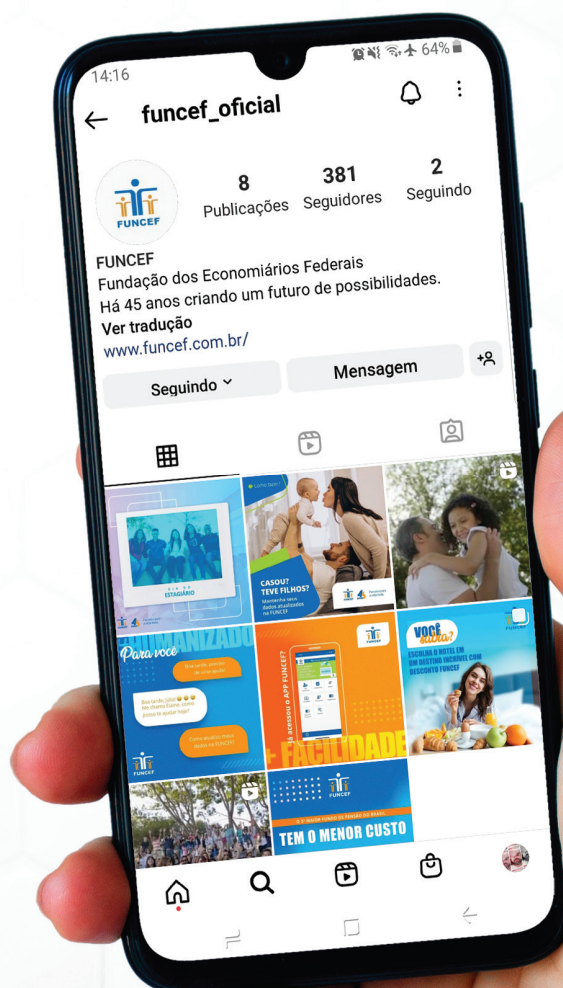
14:16
64%

funcef_oficial

FUNCEF

8 Publicações
381 Seguidores
2 Seguindo

FUNCEF
Fundação dos Economiários Federais
Há 45 anos criando um futuro de possibilidades.
Ver tradução
www.funcef.com.br/

Seguindo
Mensagem

ESTAGIÁRIO

CASOU? TEVE FILHOS?
Mantenha seus dados atualizados na FUNCEF

HUMANIZADO
Para você
FUNCEF

Já acessou o APP FUNCEF?
+ FACILIDADE

Você sabia?
ESCOLHA O HOTEL EM UM DESTINO INCRÍVEL COM DESCONTO FUNCEF
FUNCEF

FUNCEF
TEM O MENOR CUSTO